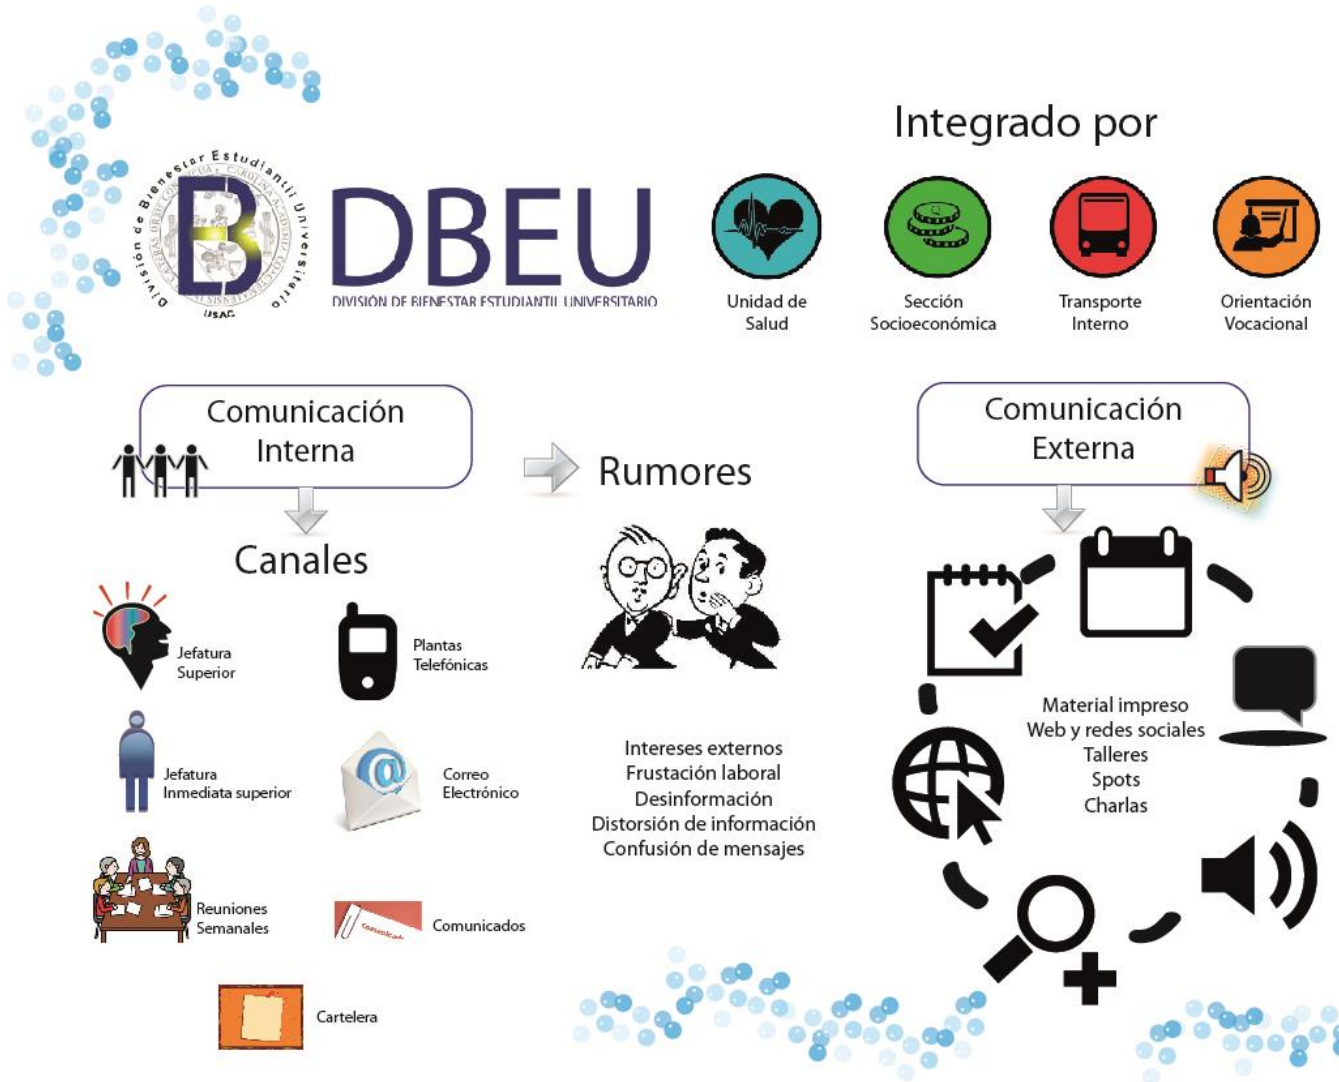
División de Bienestar Estudiantil Universitario
USAC
DBEU
DIVISIÓN DE BIENESTAR ESTUDIANTIL UNIVERSITARIO

Integrado por

Unidad de Salud

Sección Socioeconómica

Transporte Interno

Orientación Vocacional

Comunicación Interna

Canales

Jefatura Superior

Plantas Telefónicas

Jefatura Inmediata superior

Correo Electrónico

Reuniones Semanales

Comunicados

Cartelera

Rumores

Intereses externos
Frustación laboral
Desinformación
Distorsión de información
Confusión de mensajes

Comunicación Externa

Material impreso
Web y redes sociales
Talleres
Spots
Charlas